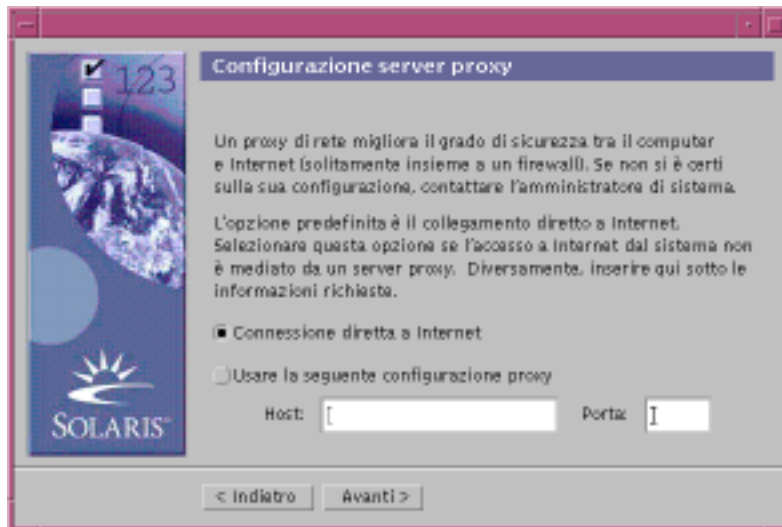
123

Configurazione server proxy

Un proxy di rete migliora il grado di sicurezza tra il computer e Internet (solitamente insieme a un firewall). Se non si è certi sulla sua configurazione, contattare l'amministratore di sistema.

L'opzione predefinita è il collegamento diretto a Internet. Selezionare questa opzione se l'accesso a Internet dal sistema non è mediato da un server proxy. Diversamente, inserire qui sotto le informazioni richieste.

Connessione diretta a Internet

Usare la seguente configurazione proxy

Host:

Porta:

SOLARIS

< Indietro

Avanti >